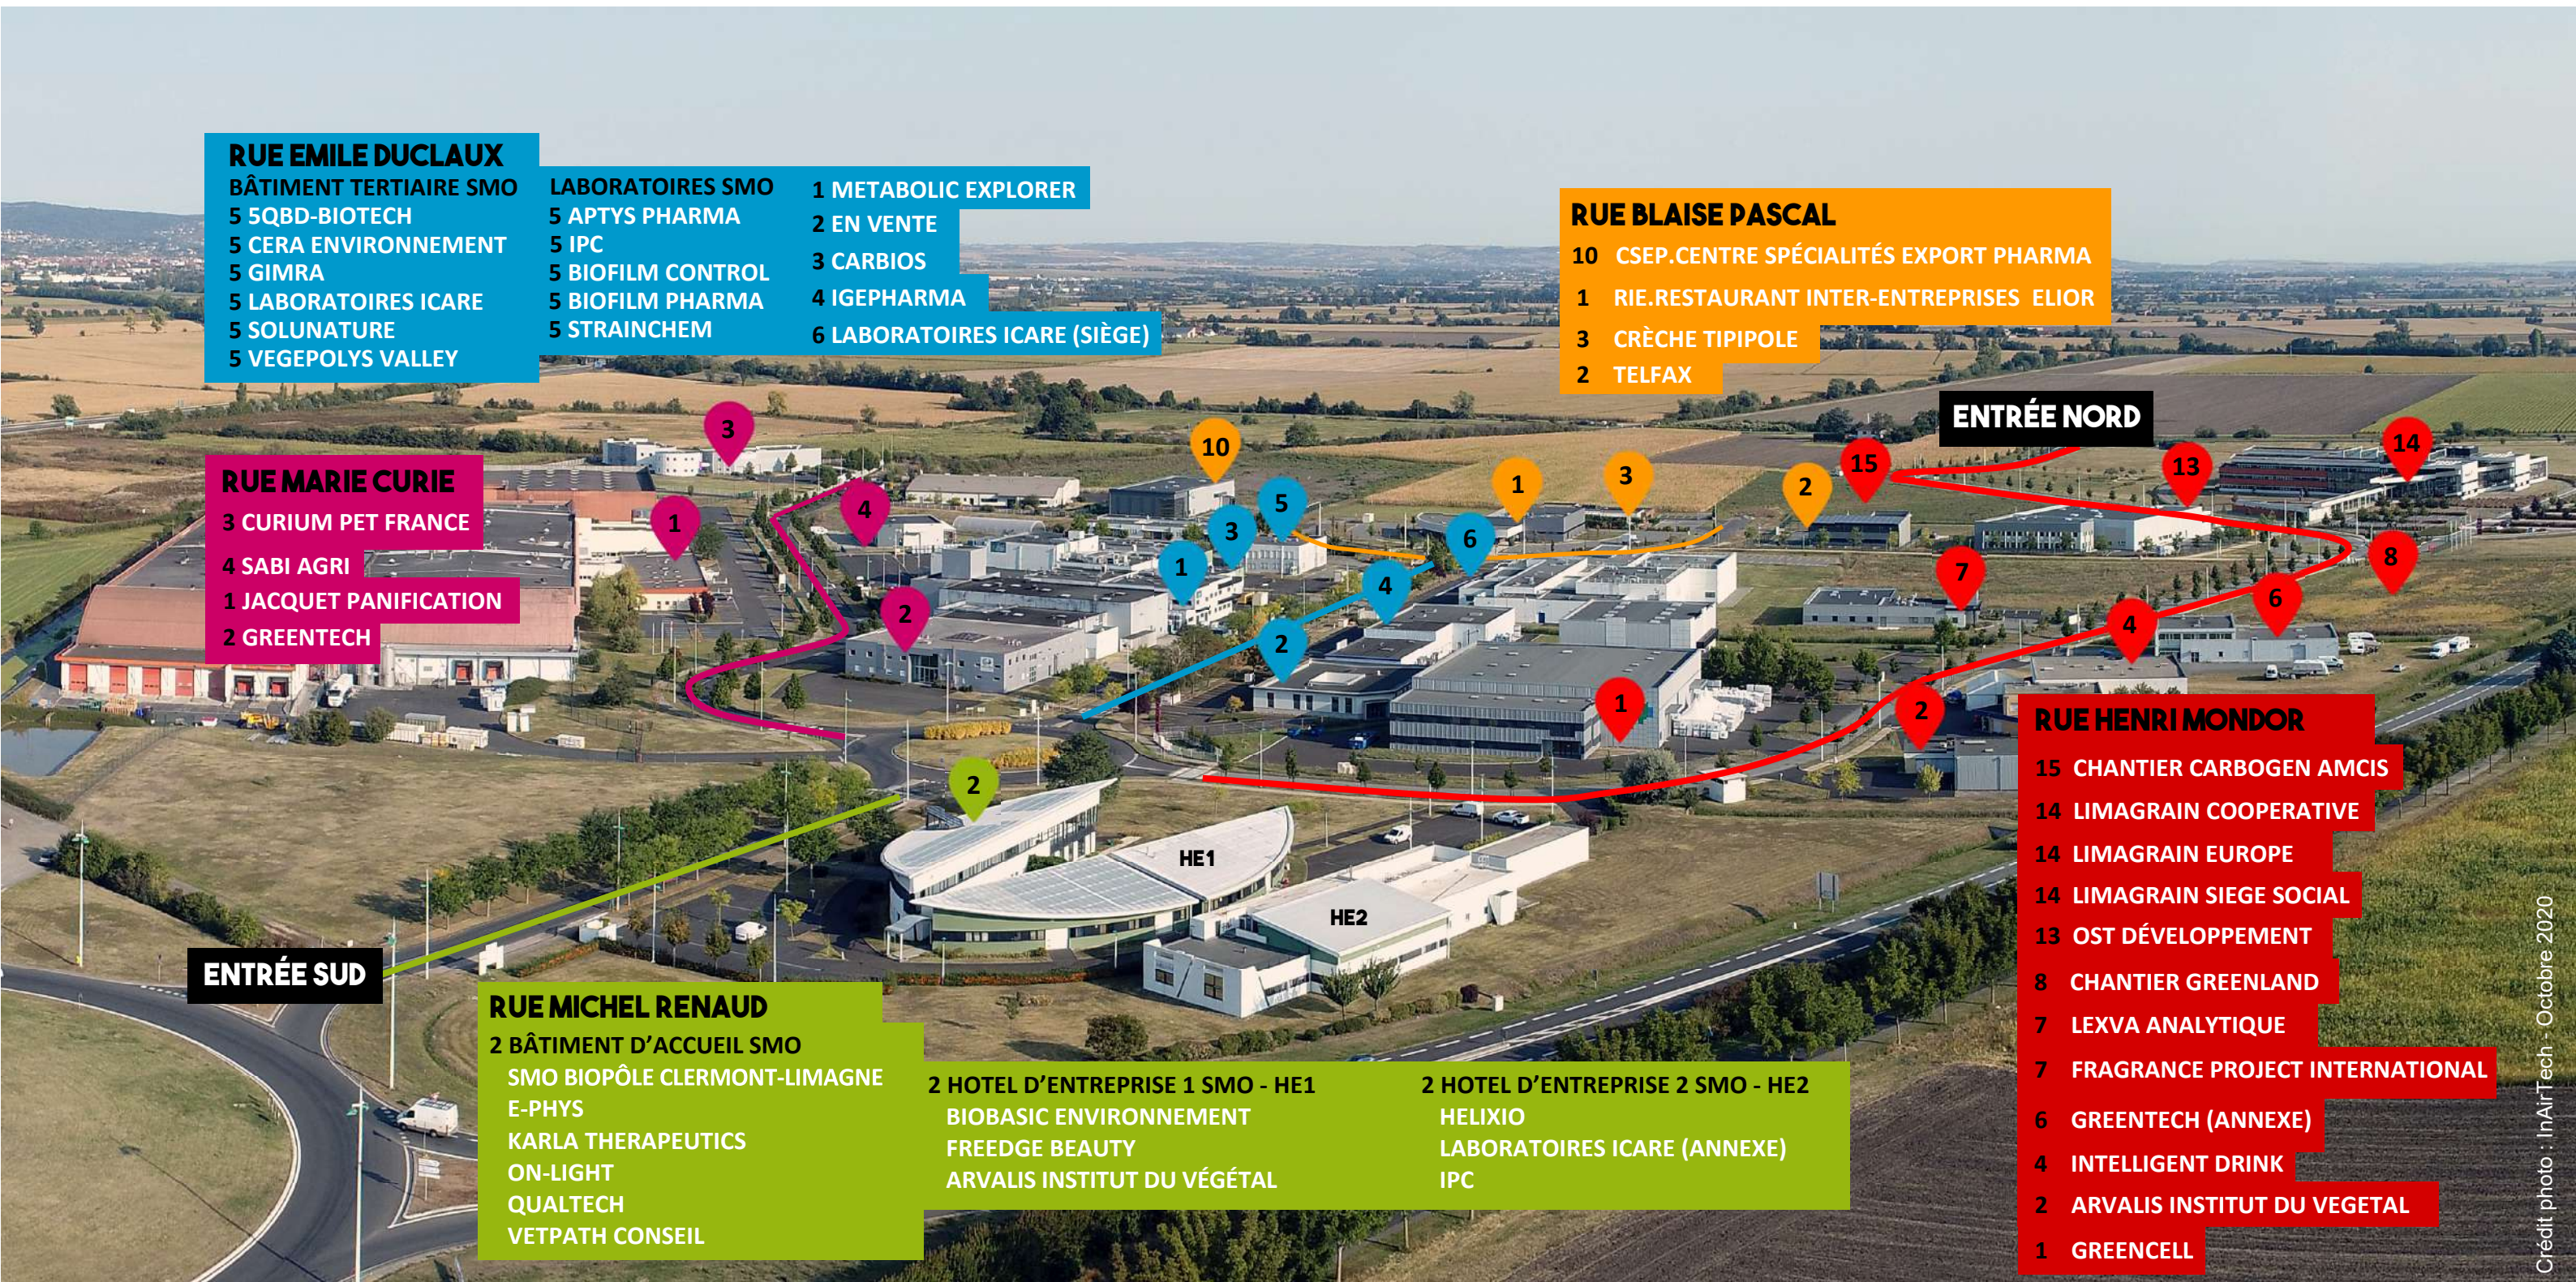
RUE EMILE DUCLAUX
BÂTIMENT TERTIAIRE SMO
5 5QBD-BIOTECH
5 CERA ENVIRONNEMENT
5 GIMRA
5 LABORATOIRES ICARE
5 SOLUNATURE
5 VEGEPOLYS VALLEY

LABORATOIRES SMO
5 APTYS PHARMA
5 IPC
5 BIOFILM CONTROL
5 BIOFILM PHARMA
5 STRAINCHEM

1 METABOLIC EXPLORER
2 EN VENTE
3 CARBIOS
4 IGEPHARMA
6 LABORATOIRES ICARE (SIÈGE)

RUE BLAISE PASCAL
10 CSEP.CENTRE SPÉCIALITÉS EXPORT PHARMA
1 RIE.RESTAURANT INTER-ENTREPRISES ELIOR
3 CRÈCHE TIPIPOLE
2 TELFAX

ENTRÉE NORD

RUE MARIE CURIE
3 CURIUM PET FRANCE
4 SABI AGRI
1 JACQUET PANIFICATION
2 GREENTECH

3 1 4 2 10 5 3 1 6 4 2 1 3 2 15 13 14 7 8 6 4 2 1 2

HE1
HE2

ENTRÉE SUD

RUE MICHEL RENAUD
2 BÂTIMENT D'ACCUEIL SMO
SMO BIOPÔLE CLERMONT-LIMAGNE
E-PHYS
KARLA THERAPEUTICS
ON-LIGHT
QUALTECH
VETPATH CONSEIL

2 HOTEL D'ENTREPRISE 1 SMO - HE1
BIOBASIC ENVIRONNEMENT
FREEDGE BEAUTY
ARVALIS INSTITUT DU VÉGÉTAL

2 HOTEL D'ENTREPRISE 2 SMO - HE2
HELIXIO
LABORATOIRES ICARE (ANNEXE)
IPC

RUE HENRI MONDOR
15 CHANTIER CARBOGEN AMCIS
14 LIMAGRAIN COOPERATIVE
14 LIMAGRAIN EUROPE
14 LIMAGRAIN SIEGE SOCIAL
13 OST DÉVELOPPEMENT
8 CHANTIER GREENLAND
7 LEXVA ANALYTIQUE
7 FRAGRANCE PROJECT INTERNATIONAL
6 GREENTECH (ANNEXE)
4 INTELLIGENT DRINK
2 ARVALIS INSTITUT DU VEGETAL
1 GREENCELL

Crédit photo : InAirTech - Octobre 2020